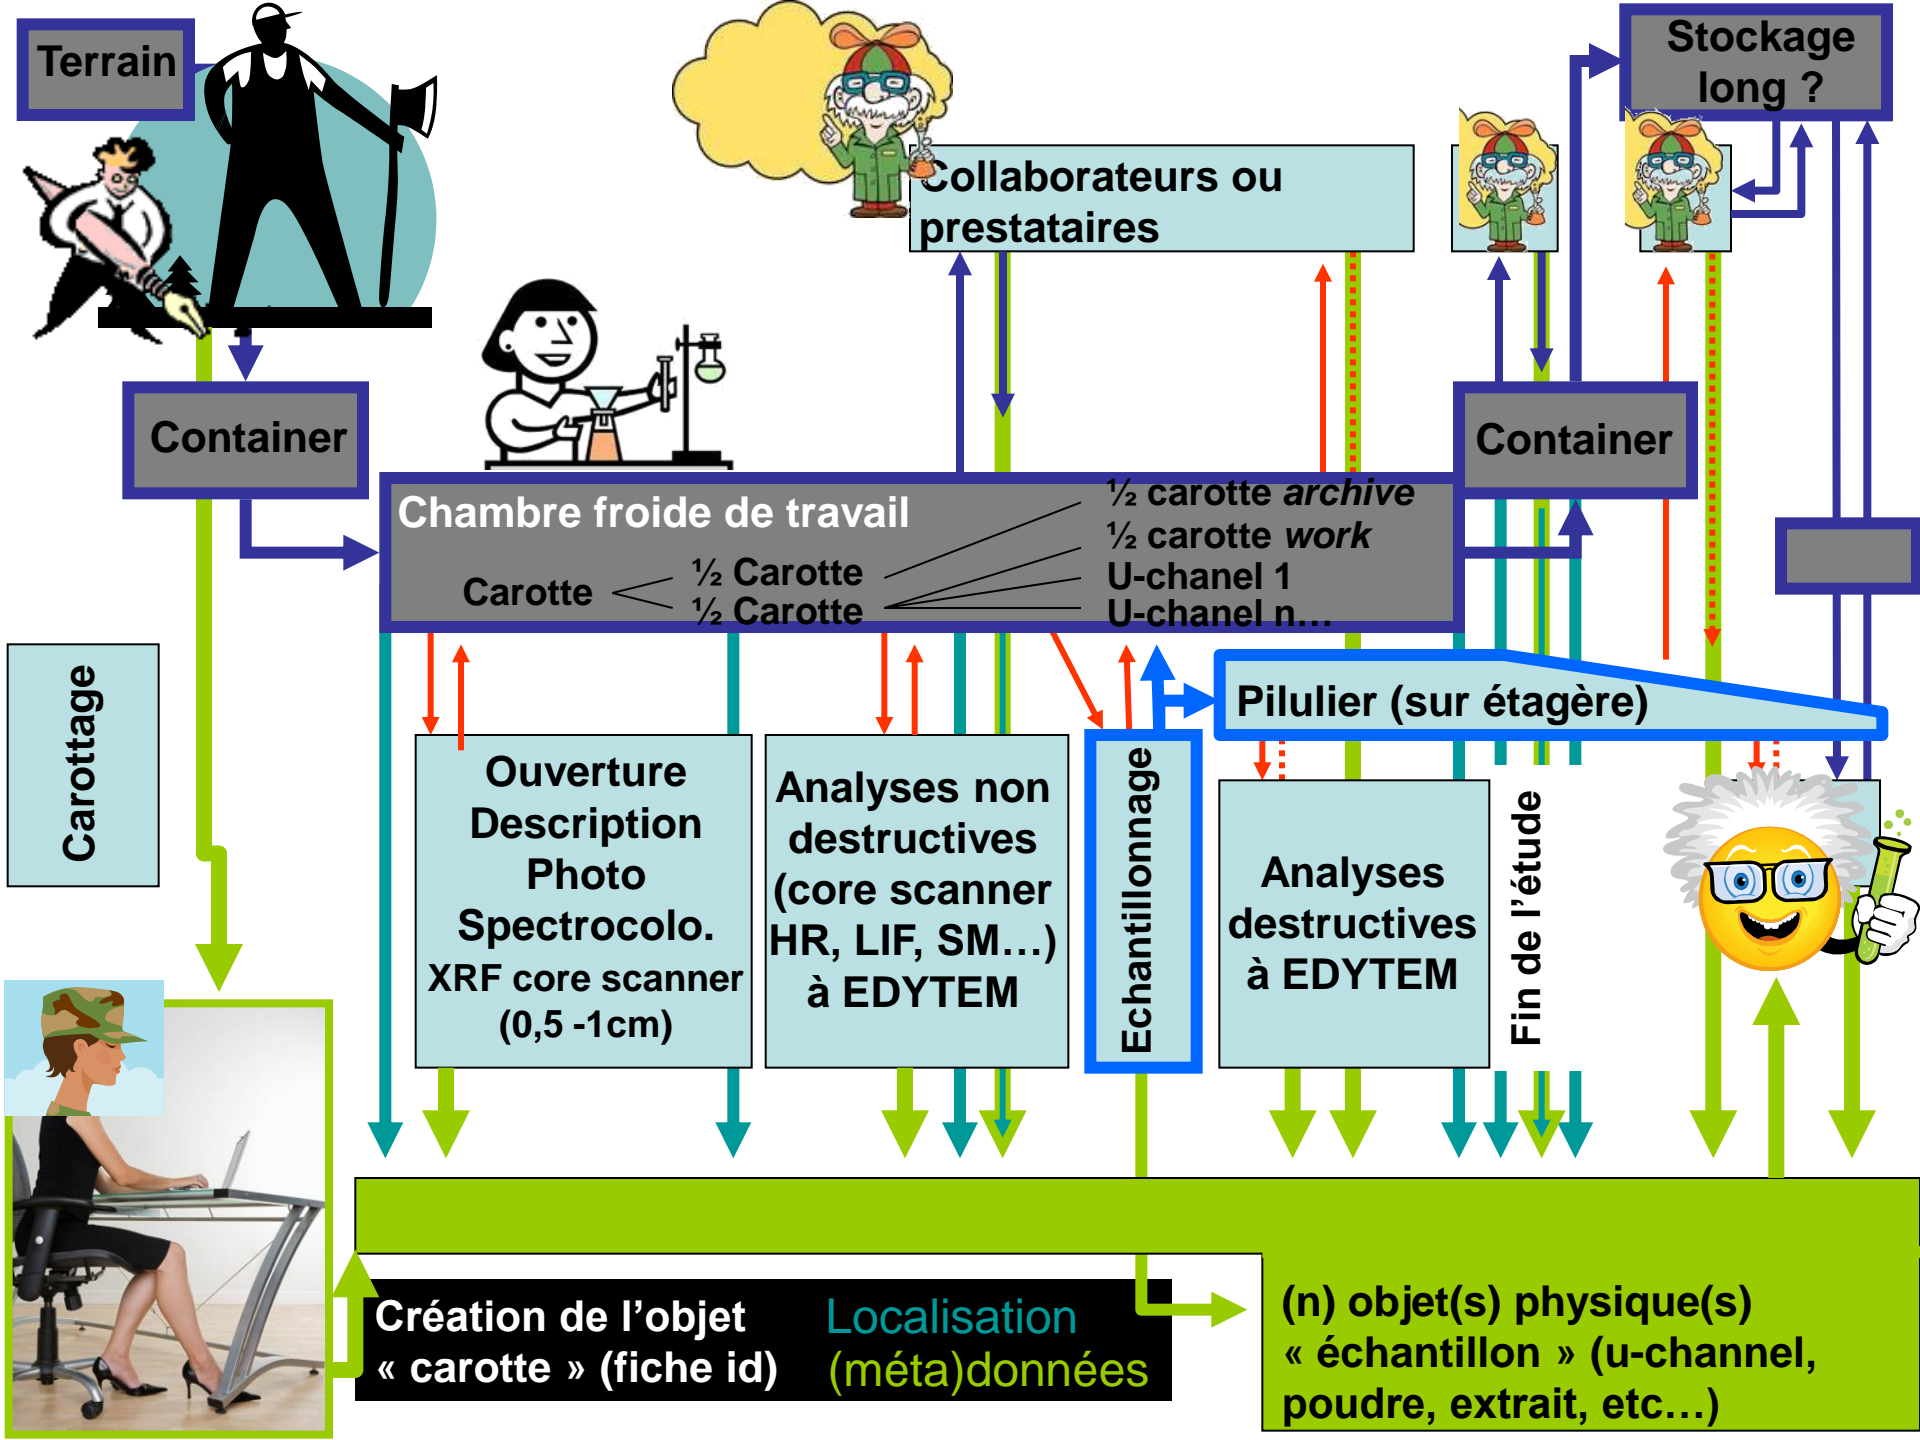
Terrain

Stockage long ?

Collaborateurs ou prestataires

Container

Container

Chambre froide de travail

Carotte

½ Carotte

½ Carotte

½ carotte *archive*

½ carotte *work*

U-chanel 1

U-chanel n…

Carottage

Ouverture
Description
Photo
Spectrocolo.
XRF core scanner
(0,5 -1cm)

Analyses non destructives (core scanner HR, LIF, SM…) à EDYTEM

Echantillonnage

Pilulier (sur étagère)

Analyses destructives à EDYTEM

Fin de l'étude

Création de l'objet « carotte » (fiche id)

Localisation
(méta)données

(n) objet(s) physique(s) « échantillon » (u-channel, poudre, extrait, etc…)